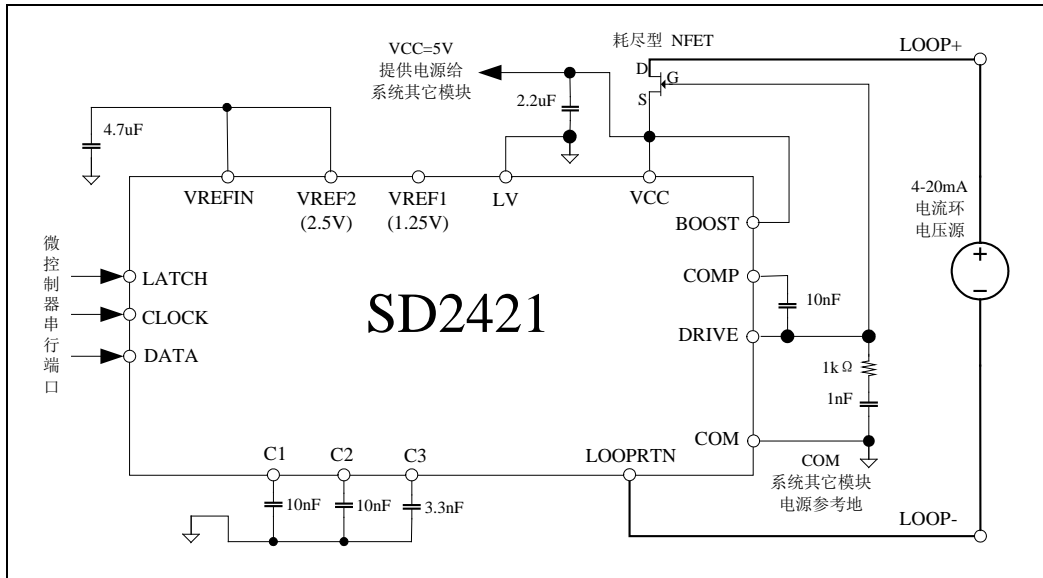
VCC=5V
提供电源给
系统其它模块

耗尽型 NFET

D
G
S

LOOP+

2.2uF

4.7uF

VREFIN
VREF2
(2.5V)
VREF1
(1.25V)
LV
VCC

BOOST

4-20mA
电流环
电压源

+
–

微
控
制
器
串
行
端
口

LATCH
CLOCK
DATA

SD2421

COMP
10nF
DRIVE

1kΩ
1nF

COM

C1
C2
C3
LOOPRTN

10nF
10nF
3.3nF

COM
系统其它模块
电源参考地

LOOP-